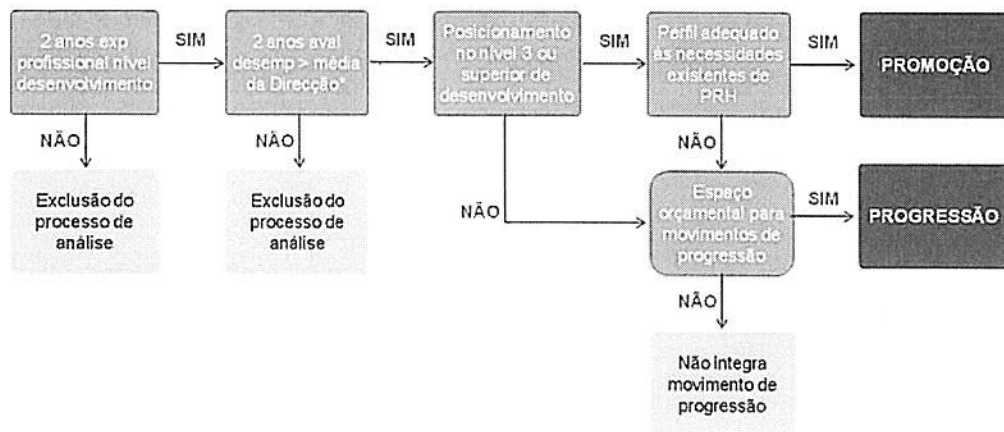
2 anos exp profissional nível desenvolvimento

SIM

2 anos aval desemp > média da Direcção*

SIM

Posicionamento no nível 3 ou superior de desenvolvimento

SIM

Perfil adequado às necessidades existentes de PRH

SIM

PROMOÇÃO

NÃO

Exclusão do processo de análise

NÃO

Exclusão do processo de análise

NÃO

NÃO

Espaço orçamental para movimentos de progressão

SIM

PROGRESSÃO

NÃO

Não integra movimento de progressão